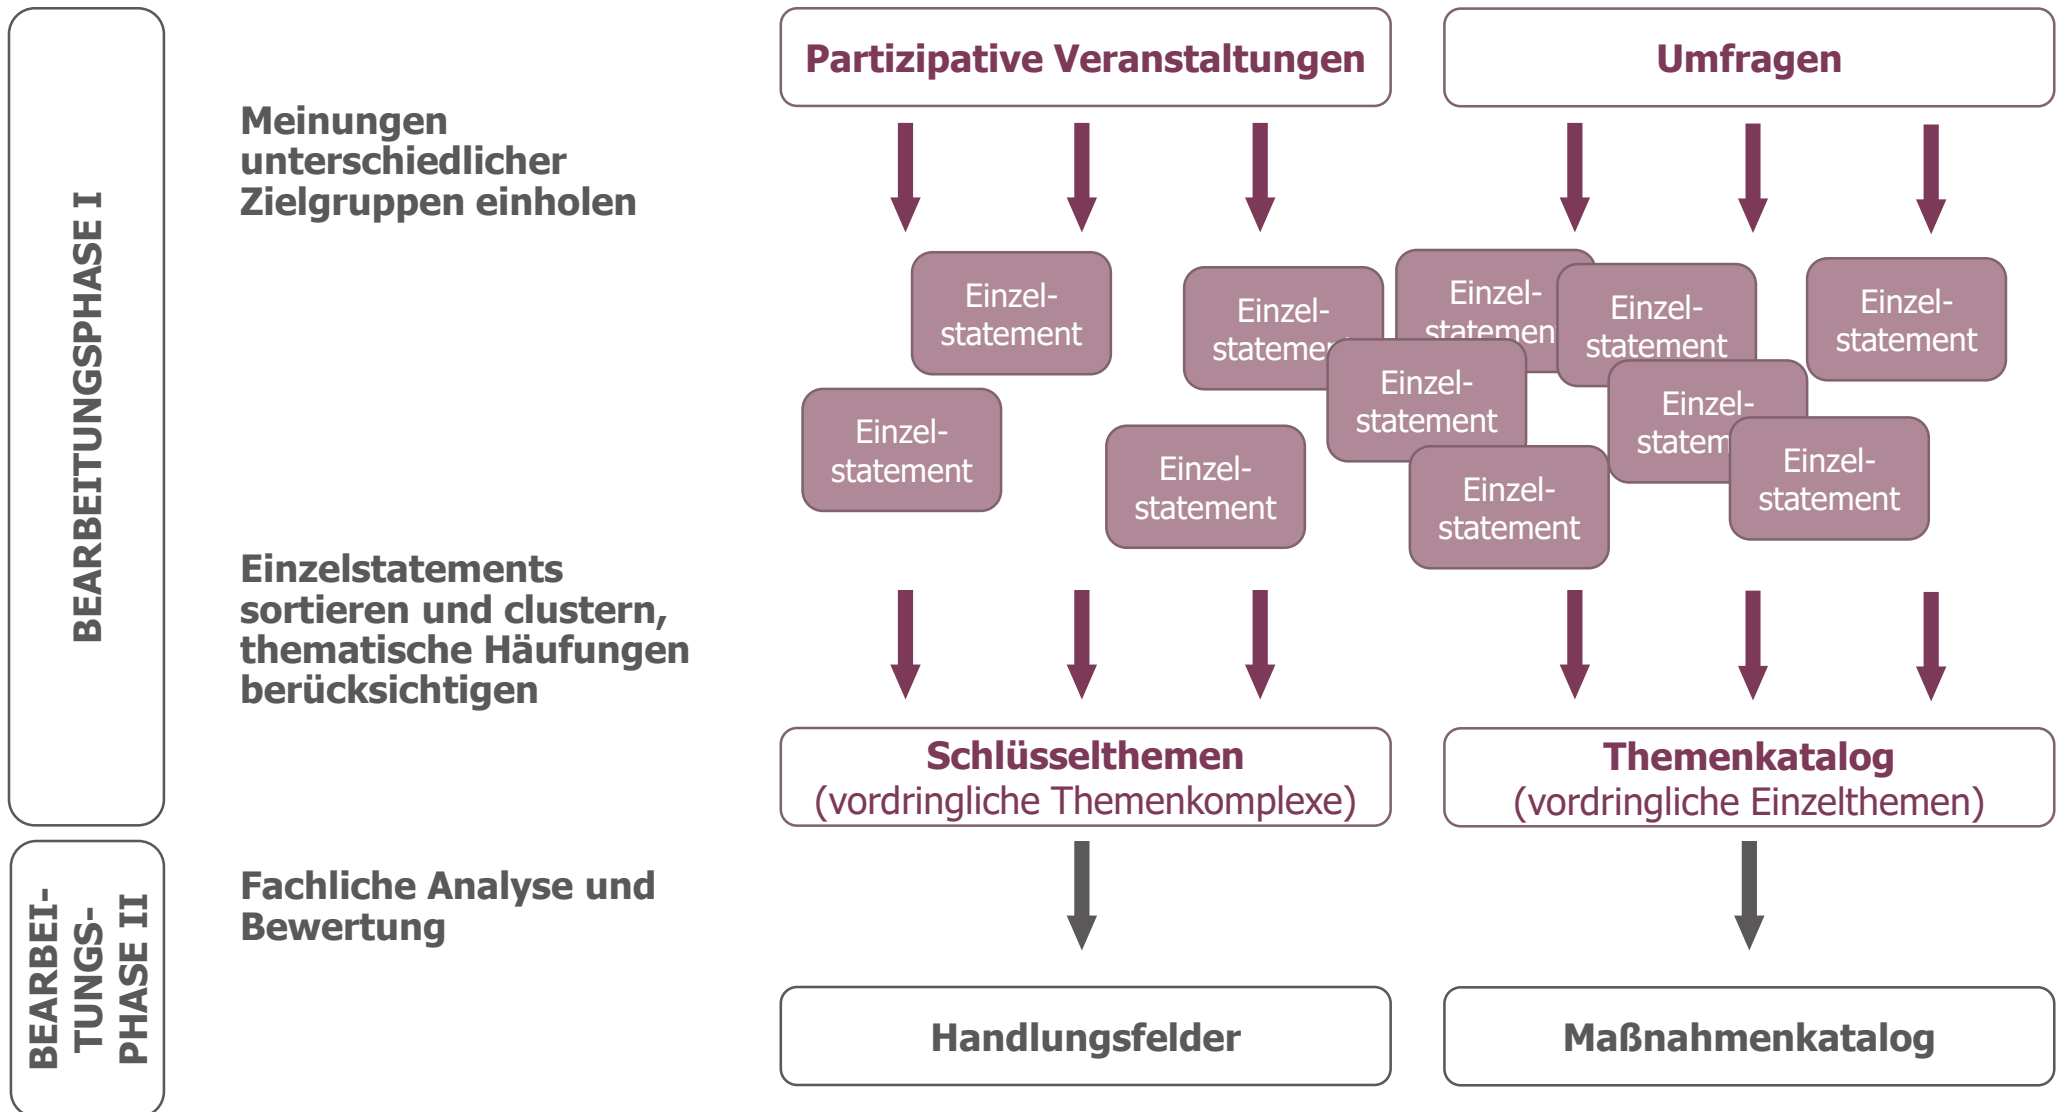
BEARBEITUNGSPHASE I

Partizipative Veranstaltungen

Umfragen

Meinungen unterschiedlicher Zielgruppen einholen

Einzel-statement

Einzel-statement

Einzel-stateme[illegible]

Einzel-statemen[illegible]

Einzel-statement

Einzel-statement

Einzel-statement

Einzel-statement

Einzel-statem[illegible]

Einzel-statement

Einzel-statement

Einzel-statement

Einzelstatements sortieren und clustern, thematische Häufungen berücksichtigen

Schlüsselthemen
(vordringliche Themenkomplexe)

Themenkatalog
(vordringliche Einzelthemen)

BEARBEI-TUNGS-PHASE II

Fachliche Analyse und Bewertung

Handlungsfelder

Maßnahmenkatalog